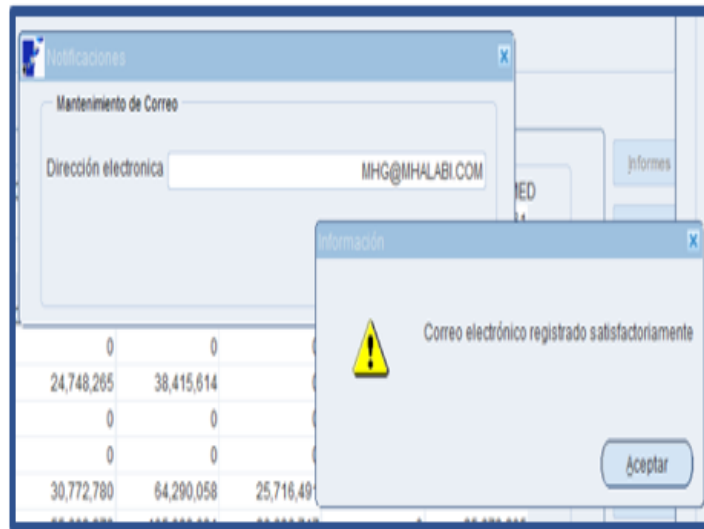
Notificaciones

Mantenimiento de Correo

Dirección electronica MHG@MHALABI.COM

MED

Informes

Información

Correo electrónico registrado satisfactoriamente

Aceptar

| 0 | 0 | 0 |
|---|---|---|
| 24,748,265 | 38,415,614 | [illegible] |
| 0 | 0 | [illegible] |
| 0 | 0 | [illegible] |
| 30,772,780 | 64,290,058 | 25,716,49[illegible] |